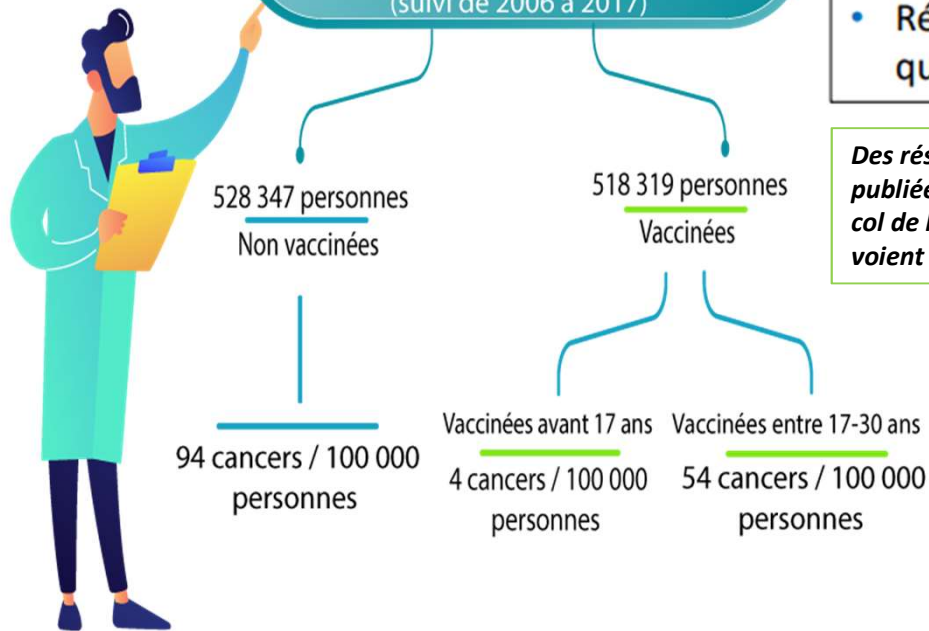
(suivi de 2006 à 2017)

528 347 personnes
Non vaccinées

94 cancers / 100 000 personnes

518 319 personnes
Vaccinées

Vaccinées avant 17 ans
4 cancers / 100 000 personnes

Vaccinées entre 17-30 ans
54 cancers / 100 000 personnes

• Ré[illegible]
qu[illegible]

Des rés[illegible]
publiée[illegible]
col de l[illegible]
voient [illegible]